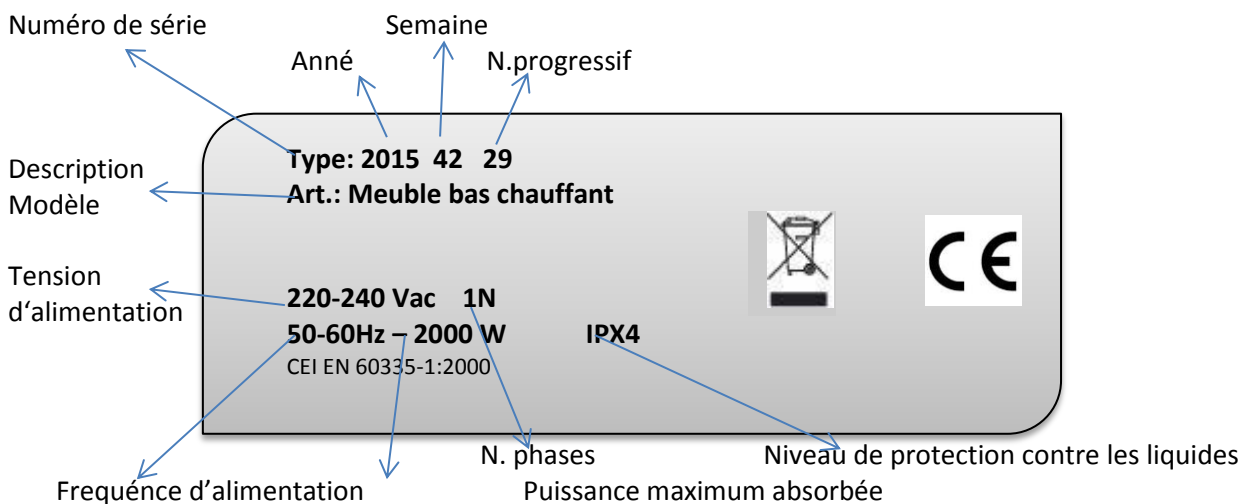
Numéro de série

Semaine

Anné

N.progressif

Type: 2015 42 29
Art.: Meuble bas chauffant

Description Modèle

Tension d'alimentation

220-240 Vac 1N
50-60Hz – 2000 W IPX4
CEI EN 60335-1:2000

CE

N. phases

Niveau de protection contre les liquides

Frequénce d'alimentation

Puissance maximum absorbée